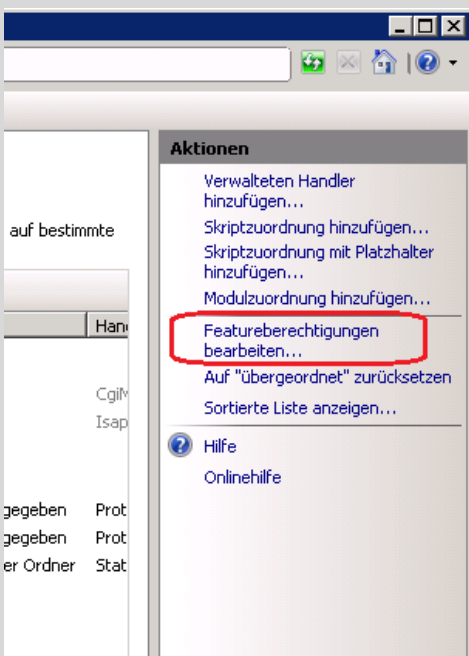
auf bestimmte

Hand

CgiM
Isap

gegeben Prot
gegeben Prot
er Ordner Stat

Aktionen

Verwalteten Handler hinzufügen...
Skriptzuordnung hinzufügen...
Skriptzuordnung mit Platzhalter hinzufügen...
Modulzuordnung hinzufügen...
Featureberechtigungen bearbeiten...
Auf "übergeordnet" zurücksetzen
Sortierte Liste anzeigen...
Hilfe
Onlinehilfe